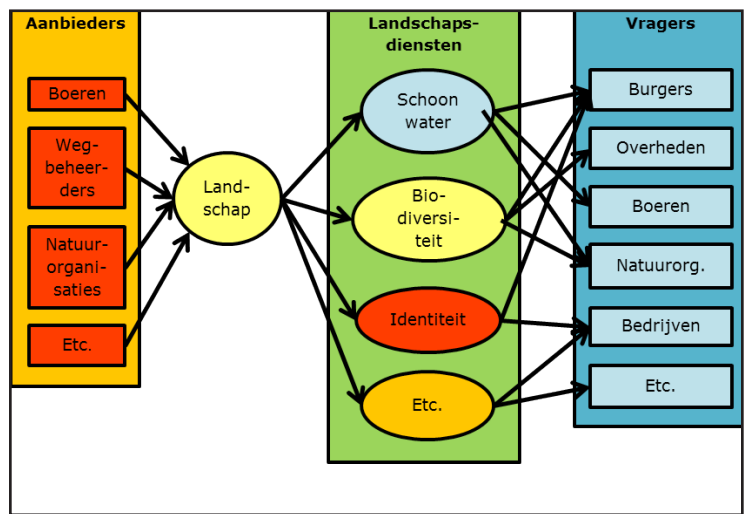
Aanbieders

Boeren

Wegbeheerders

Natuurorganisaties

Etc.

Landschap

Landschapsdiensten

Schoon water

Biodiversiteit

Identiteit

Etc.

Vragers

Burgers

Overheden

Boeren

Natuurorg.

Bedrijven

Etc.